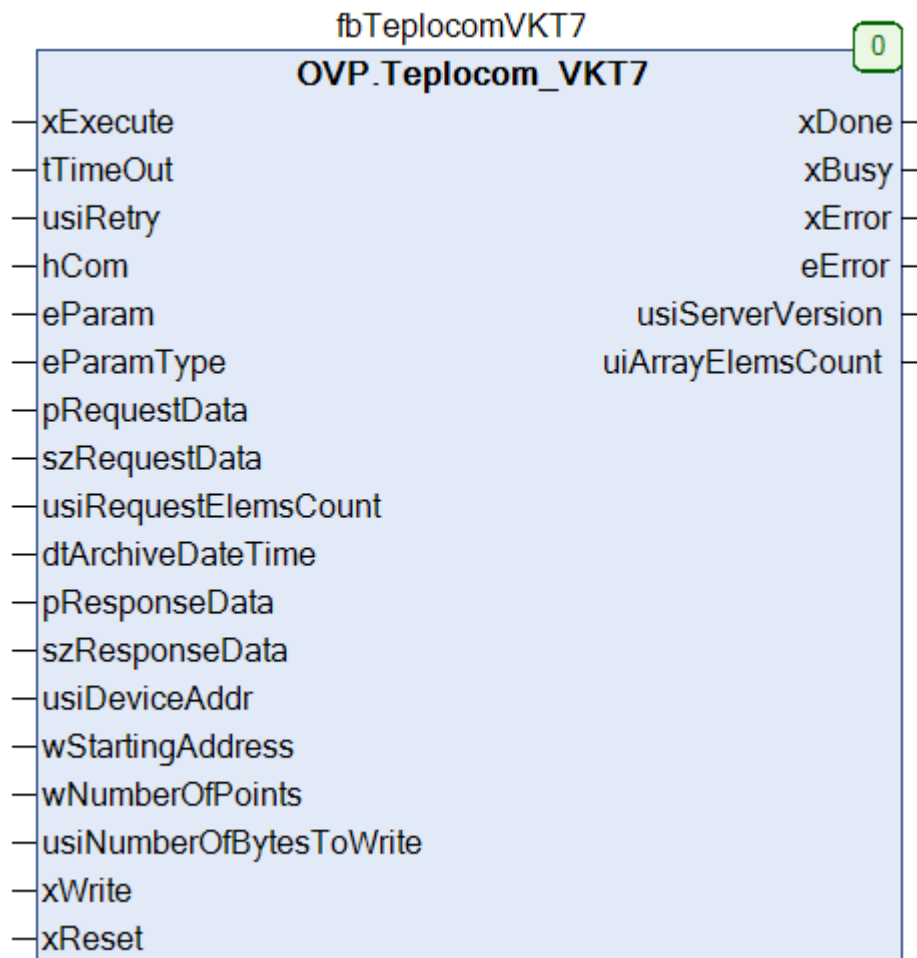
fbTeplocomVKT7

0

OVP.Teplocom_VKT7

xExecute
tTimeOut
usiRetry
hCom
eParam
eParamType
pRequestData
szRequestData
usiRequestElemsCount
dtArchiveDateTime
pResponseData
szResponseData
usiDeviceAddr
wStartingAddress
wNumberOfPoints
usiNumberOfBytesToWrite
xWrite
xReset

xDone
xBusy
xError
eError
usiServerVersion
uiArrayElemsCount